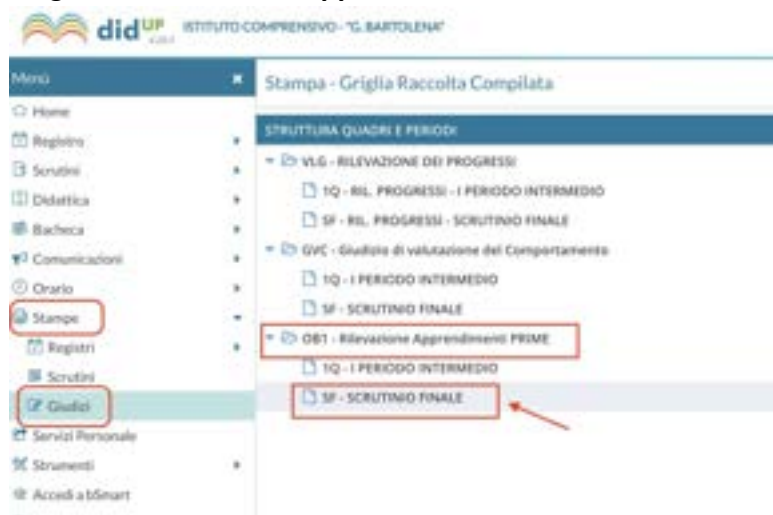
didUP ISTITUTO COMPRENSIVO - "G. BARTOLENA"

Menù

Home

Registro

Scrutini

Didattica

Bacheca

Comunicazioni

Orario

Stampe

Registri

Scrutini

Giudizi

Servizi Personale

Strumenti

Accedi a bSmart

Stampa - Griglia Raccolta Compilata

STRUTTURA QUADRI E PERIODI

VLG - RILEVAZIONE DEI PROGRESSI

1Q - RIL. PROGRESSI - I PERIODO INTERMEDIO

SF - RIL. PROGRESSI - SCRUTINIO FINALE

GVC - Giudizio di valutazione del Comportamento

1Q - I PERIODO INTERMEDIO

SF - SCRUTINIO FINALE

OB1 - Rilevazione Apprendimenti PRIME

1Q - I PERIODO INTERMEDIO

SF - SCRUTINIO FINALE